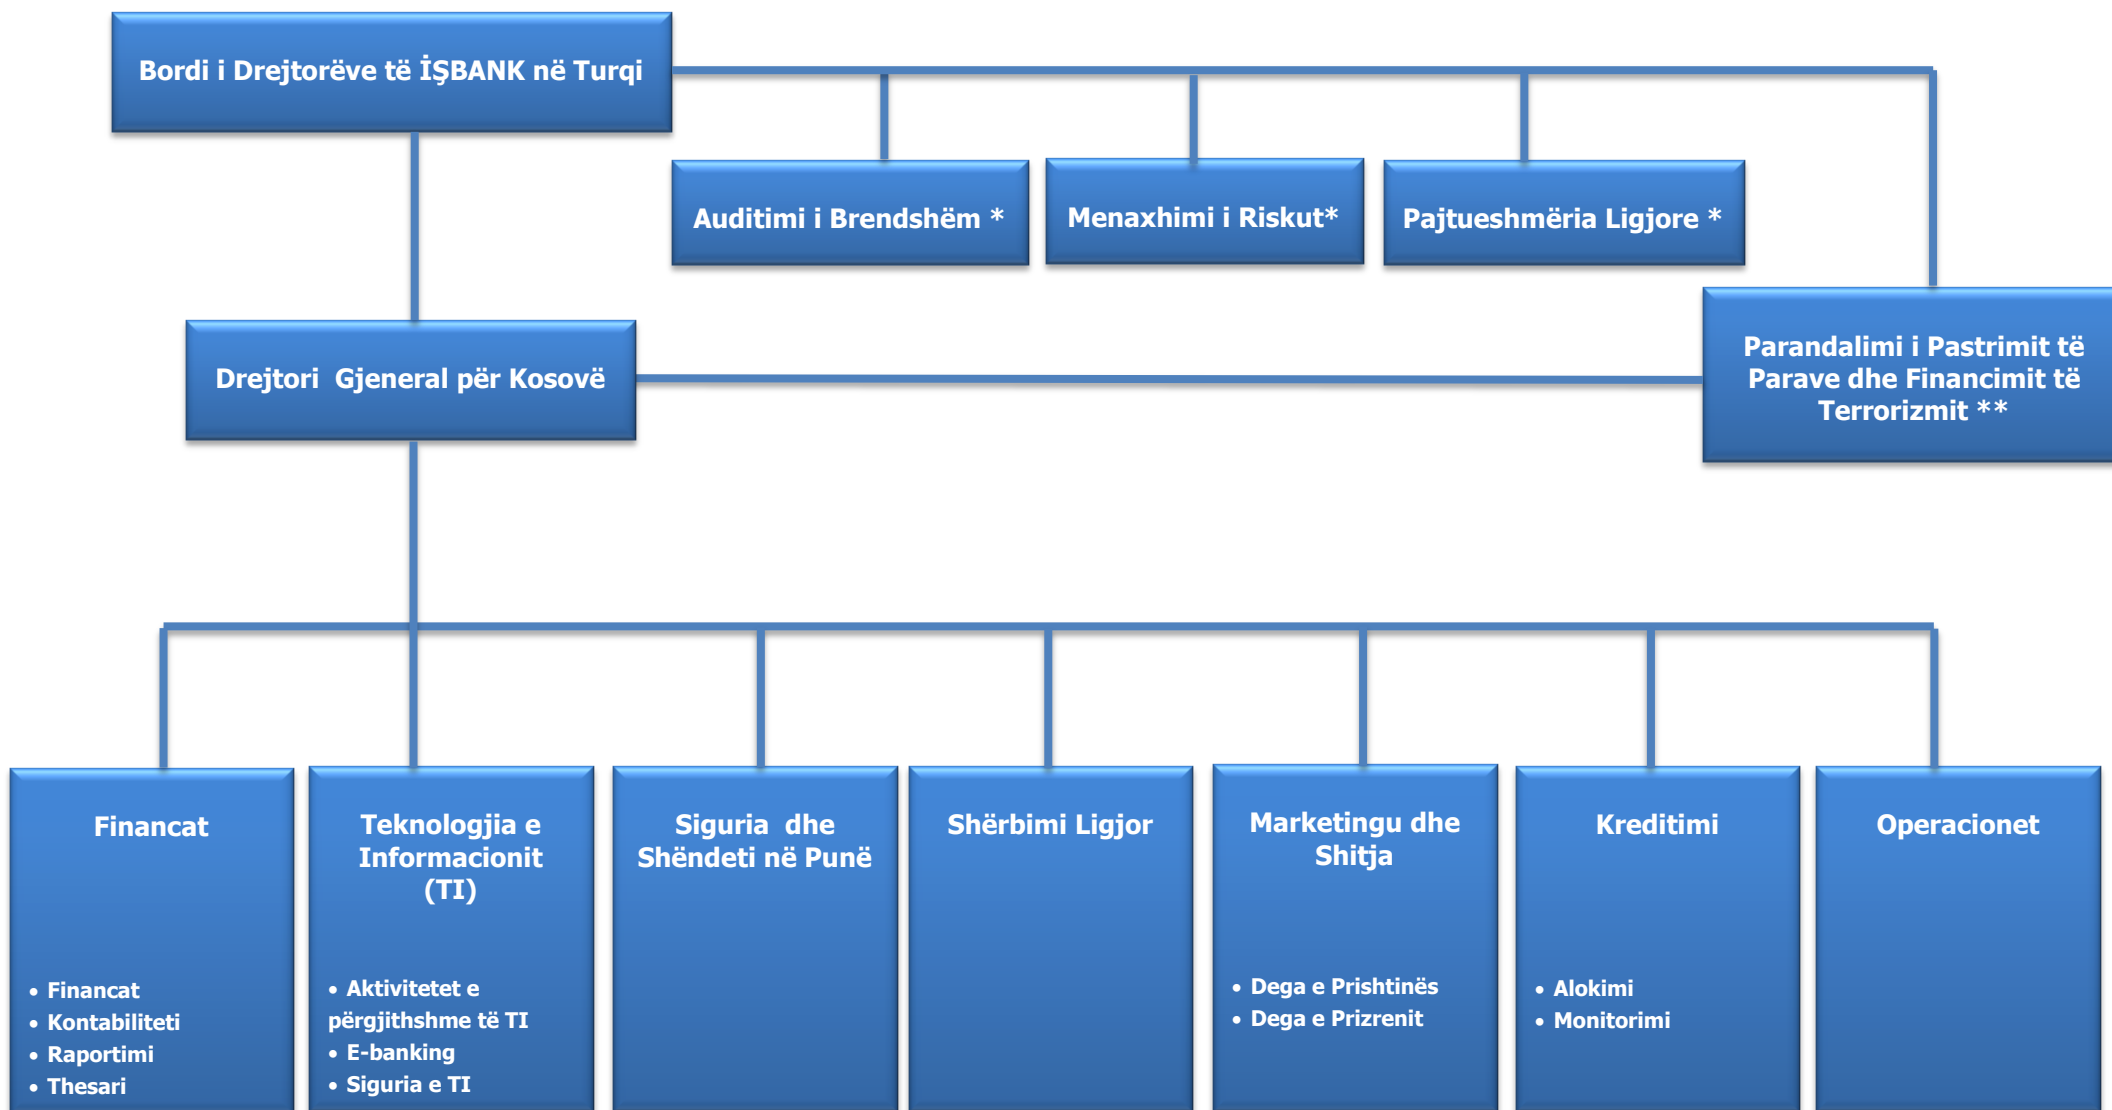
Bordi i Drejtorëve të İŞBANK në Turqi

Auditimi i Brendshëm *

Menaxhimi i Riskut*

Pajtueshmëria Ligjore *

Drejtori Gjeneral për Kosovë

Parandalimi i Pastrimit të Parave dhe Financimit të Terrorizmit **

Financat
- Financat
- Kontabiliteti
- Raportimi
- Thesari

Teknologjia e Informacionit (TI)
- Aktivitetet e përgjithshme të TI
- E-banking
- Siguria e TI

Siguria dhe Shëndeti në Punë

Shërbimi Ligjor

Marketingu dhe Shitja
- Dega e Prishtinës
- Dega e Prizrenit

Kreditimi
- Alokimi
- Monitorimi

Operacionet